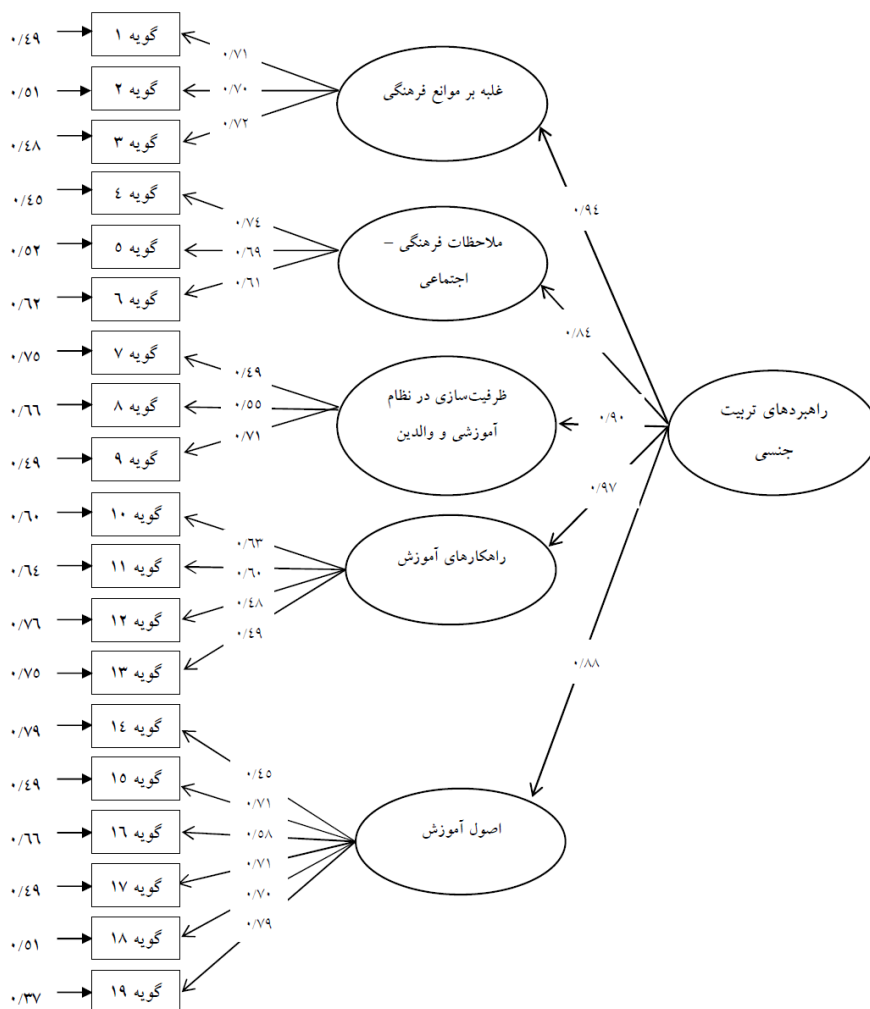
۰/٤۹
گویه ۱
۰/۵۱
گویه ۲
۰/٤۸
گویه ۳
۰/۷۱
۰/۷۰
۰/۷۲
غلبه بر موانع فرهنگی
۰/۹٤
۰/٤۵
گویه ٤
۰/۵۲
گویه ۵
۰/٦۲
گویه ٦
۰/۷٤
۰/٦۹
۰/٦۱
ملاحظات فرهنگی – اجتماعی
۰/۸٤
۰/۷۵
گویه ۷
۰/٦٦
گویه ۸
۰/٤۹
گویه ۹
۰/٤۹
۰/۵۵
۰/۷۱
ظرفیت‌سازی در نظام آموزشی و والدین
۰/۹۰
راهبردهای تربیت جنسی
۰/۹۷
۰/٦۰
گویه ۱۰
۰/٦٤
گویه ۱۱
۰/۷٦
گویه ۱۲
۰/۷۵
گویه ۱۳
۰/٦۳
۰/٦۰
۰/٤۸
۰/٤۹
راهکارهای آموزش
۰/۸۸
۰/۷۹
گویه ۱٤
۰/٤۹
گویه ۱۵
۰/٦٦
گویه ۱٦
۰/٤۹
گویه ۱۷
۰/۵۱
گویه ۱۸
۰/۳۷
گویه ۱۹
۰/٤۵
۰/۷۱
۰/۵۸
۰/۷۱
۰/۷۰
۰/۷۹
اصول آموزش